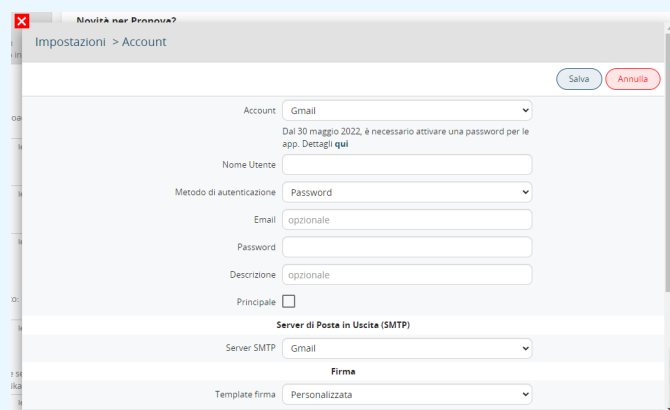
Novità per Pronova?

Impostazioni > Account

Salva Annulla

Account Gmail

Dal 30 maggio 2022, è necessario attivare una password per le app. Dettagli **qui**

Nome Utente

Metodo di autenticazione Password

Email opzionale

Password

Descrizione opzionale

Principale

**Server di Posta in Uscita (SMTP)**

Server SMTP Gmail

**Firma**

Template firma Personalizzata